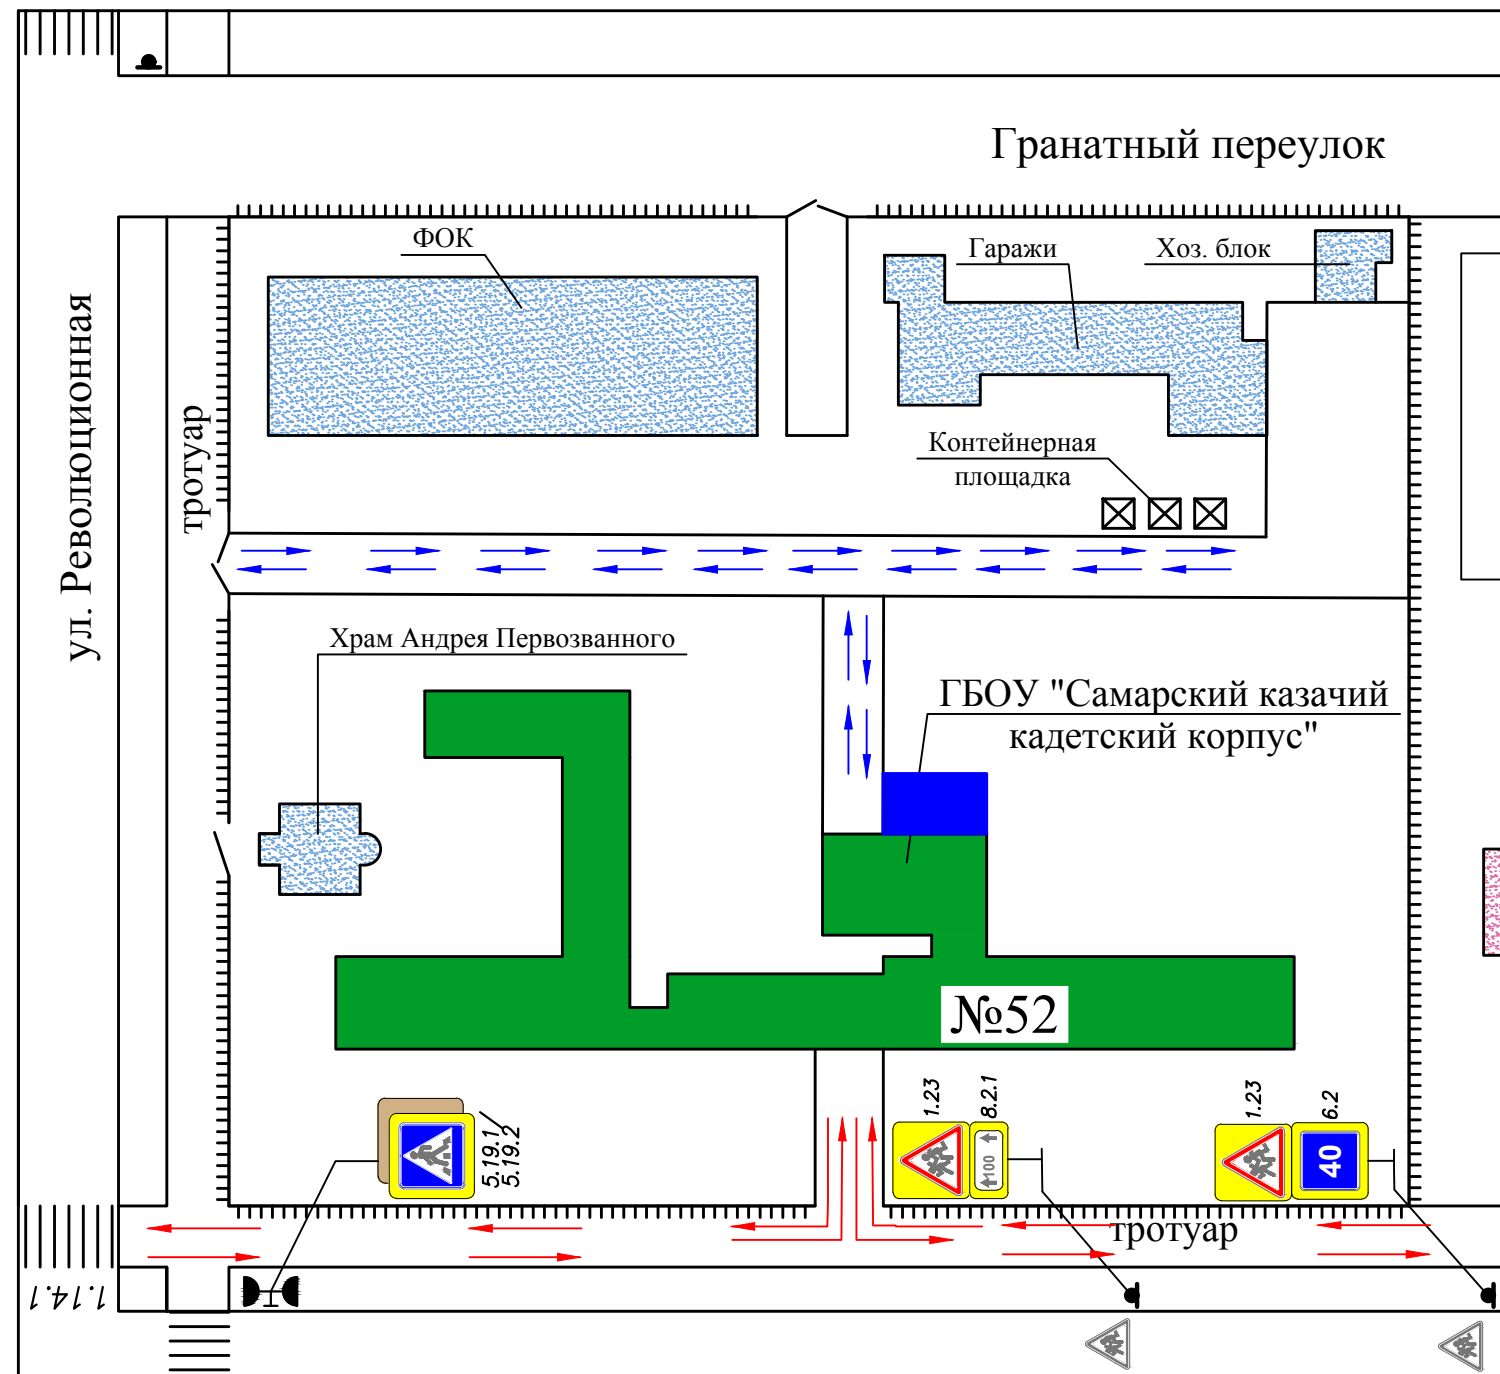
Гранатный переулок

ФОК

Гаражи

Хоз. блок

Контейнерная площадка

ул. Революционная

тротуар

Храм Андрея Первозванного

ГБОУ "Самарский казачий кадетский корпус"

№52

5.19.1
5.19.2

1.23

8.2.1

100

1.23

6.2

40

тротуар

1.14.1